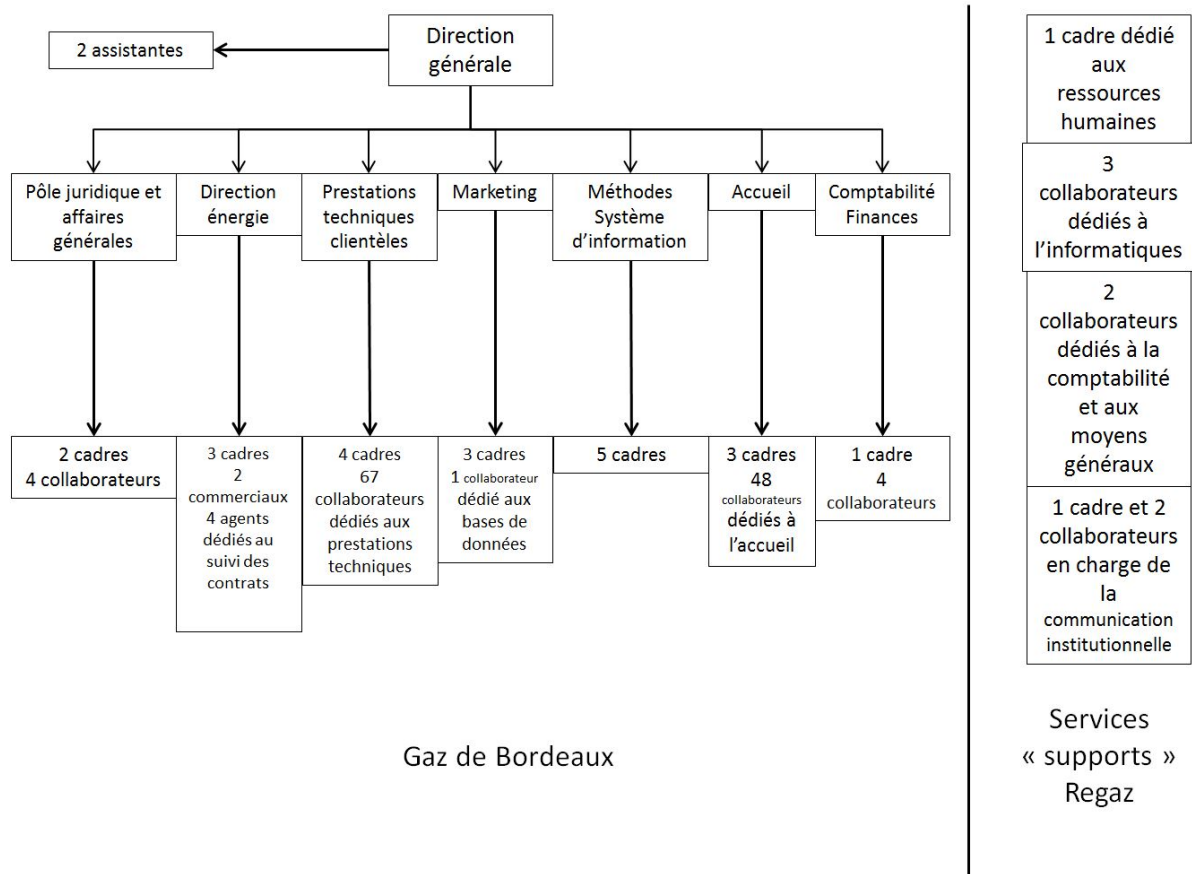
Direction générale

2 assistantes

Pôle juridique et affaires générales

Direction énergie

Prestations techniques clientèles

Marketing

Méthodes Système d'information

Accueil

Comptabilité Finances

2 cadres
4 collaborateurs

3 cadres
2 commerciaux
4 agents dédiés au suivi des contrats

4 cadres
67 collaborateurs dédiés aux prestations techniques

3 cadres
1 collaborateur dédié aux bases de données

5 cadres

3 cadres
48 collaborateurs dédiés à l'accueil

1 cadre
4 collaborateurs

Gaz de Bordeaux

1 cadre dédié aux ressources humaines

3 collaborateurs dédiés à l'informatiques

2 collaborateurs dédiés à la comptabilité et aux moyens généraux

1 cadre et 2 collaborateurs en charge de la communication institutionnelle

Services « supports » Regaz